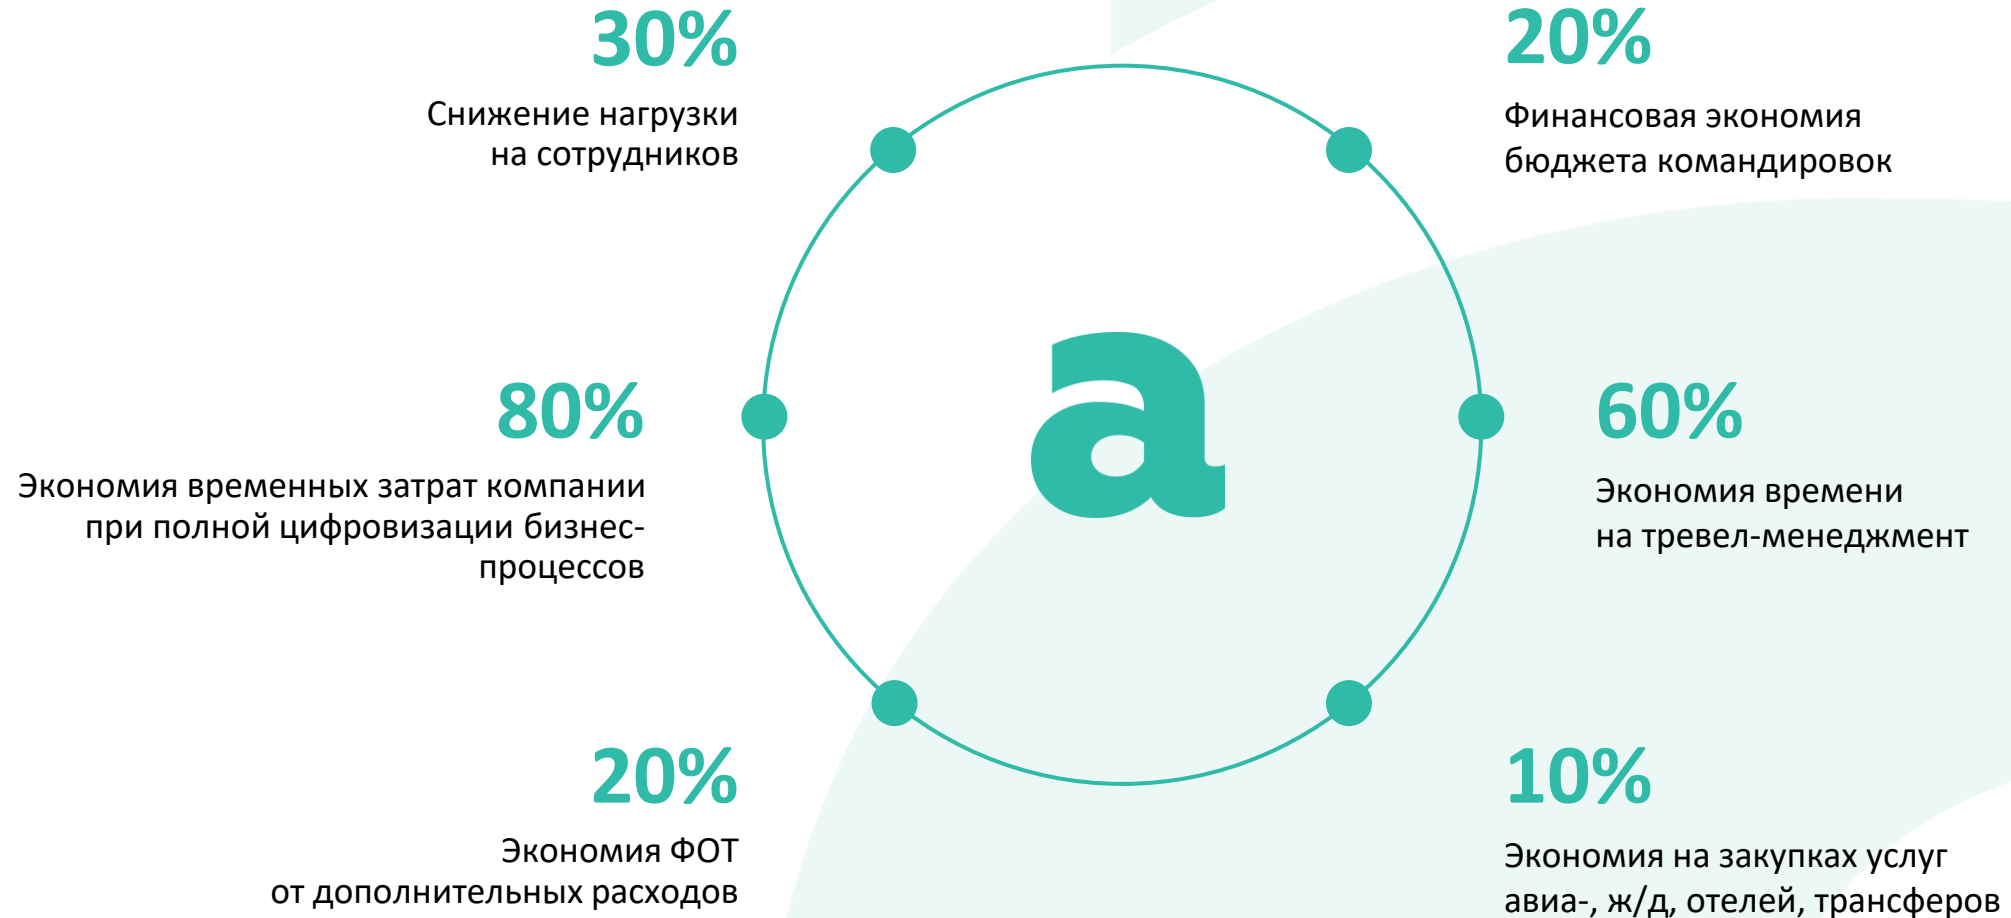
30%

Снижение нагрузки на сотрудников

20%

Финансовая экономия бюджета командировок

80%

Экономия временных затрат компании при полной цифровизации бизнес-процессов

a

60%

Экономия времени на тревел-менеджмент

20%

Экономия ФОТ от дополнительных расходов

10%

Экономия на закупках услуг авиа-, ж/д, отелей, трансферов